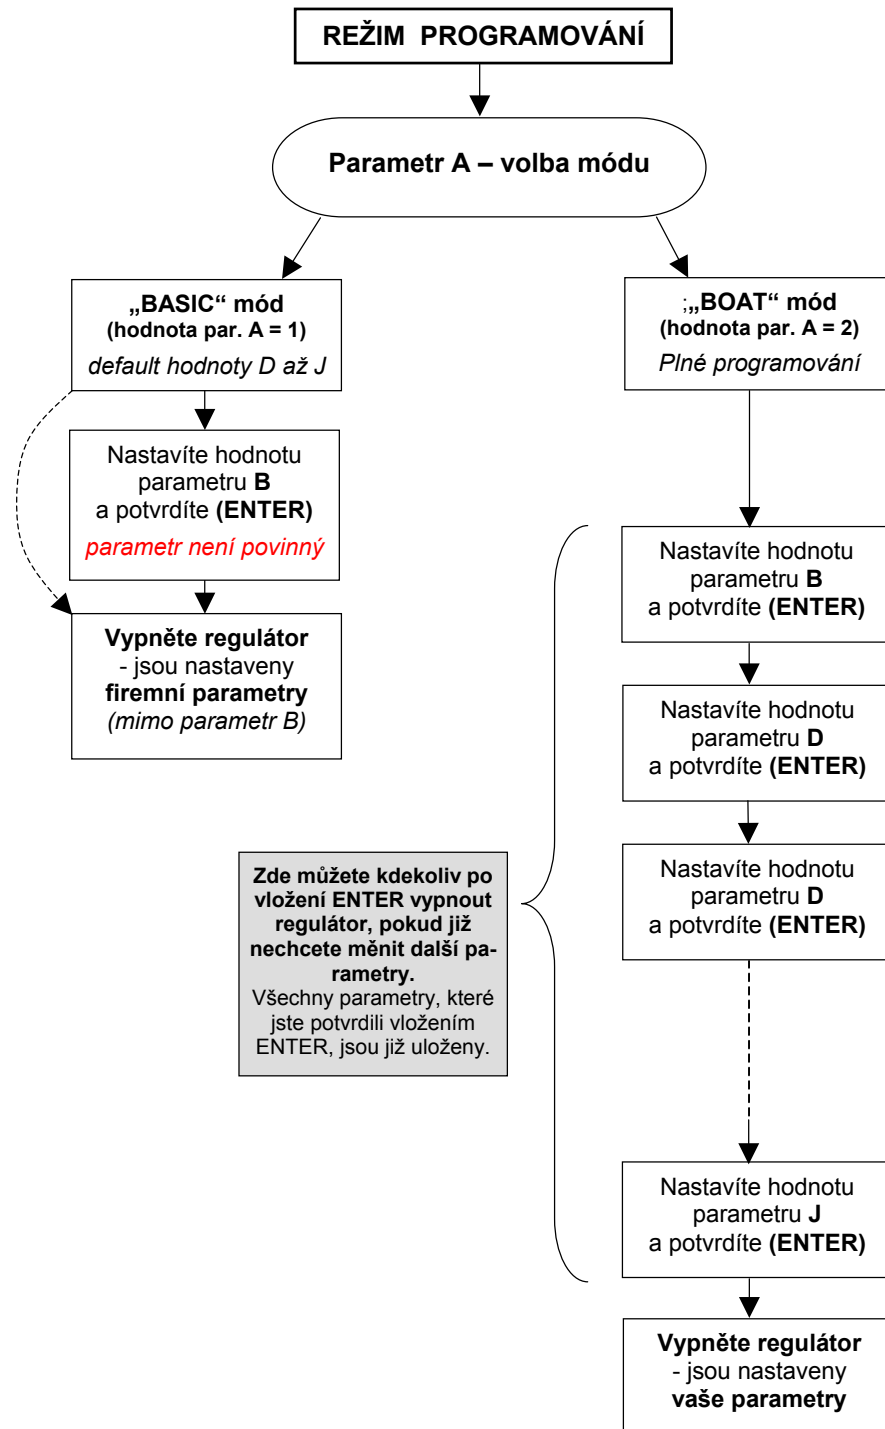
REŽIM PROGRAMOVÁNÍ

Parametr A – volba módu

„BASIC“ mód
(hodnota par. A = 1)
default hodnoty D až J

Nastavíte hodnotu parametru B a potvrdíte (ENTER)
parametr není povinný

Vypněte regulátor - jsou nastaveny firemní parametry (mimo parametr B)

;„BOAT“ mód
(hodnota par. A = 2)
Plné programování

Nastavíte hodnotu parametru B a potvrdíte (ENTER)

Nastavíte hodnotu parametru D a potvrdíte (ENTER)

Nastavíte hodnotu parametru D a potvrdíte (ENTER)

Zde můžete kdekoliv po vložení ENTER vypnout regulátor, pokud již nechcete měnit další parametry.
Všechny parametry, které jste potvrdili vložením ENTER, jsou již uloženy.

Nastavíte hodnotu parametru J a potvrdíte (ENTER)

Vypněte regulátor - jsou nastaveny vaše parametry